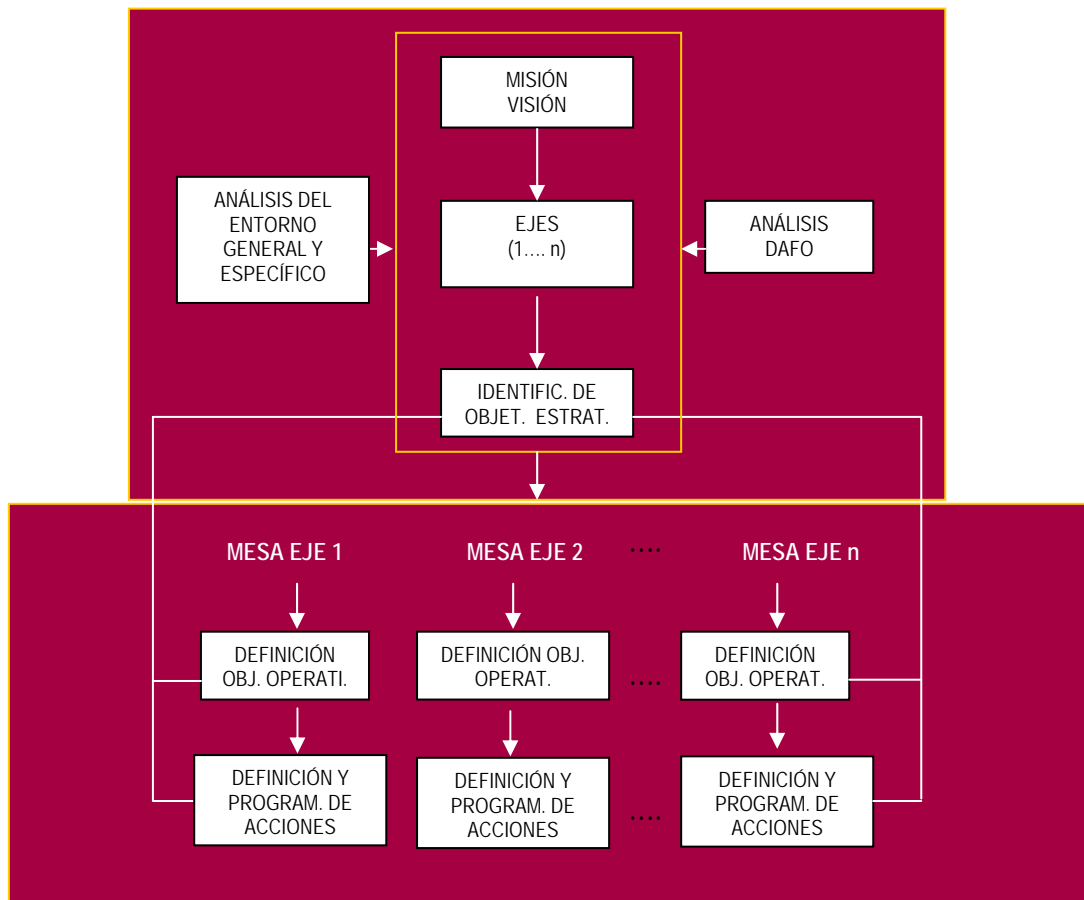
MISIÓN
VISIÓN

ANÁLISIS DEL ENTORNO GENERAL Y ESPECÍFICO

EJES
(1.... n)

ANÁLISIS DAFO

IDENTIFIC. DE OBJET. ESTRAT.

MESA EJE 1

MESA EJE 2

....

MESA EJE n

DEFINICIÓN OBJ. OPERATI.

DEFINICIÓN OBJ. OPERAT.

....

DEFINICIÓN OBJ. OPERAT.

DEFINICIÓN Y PROGRAM. DE ACCIONES

DEFINICIÓN Y PROGRAM. DE ACCIONES

....

DEFINICIÓN Y PROGRAM. DE ACCIONES